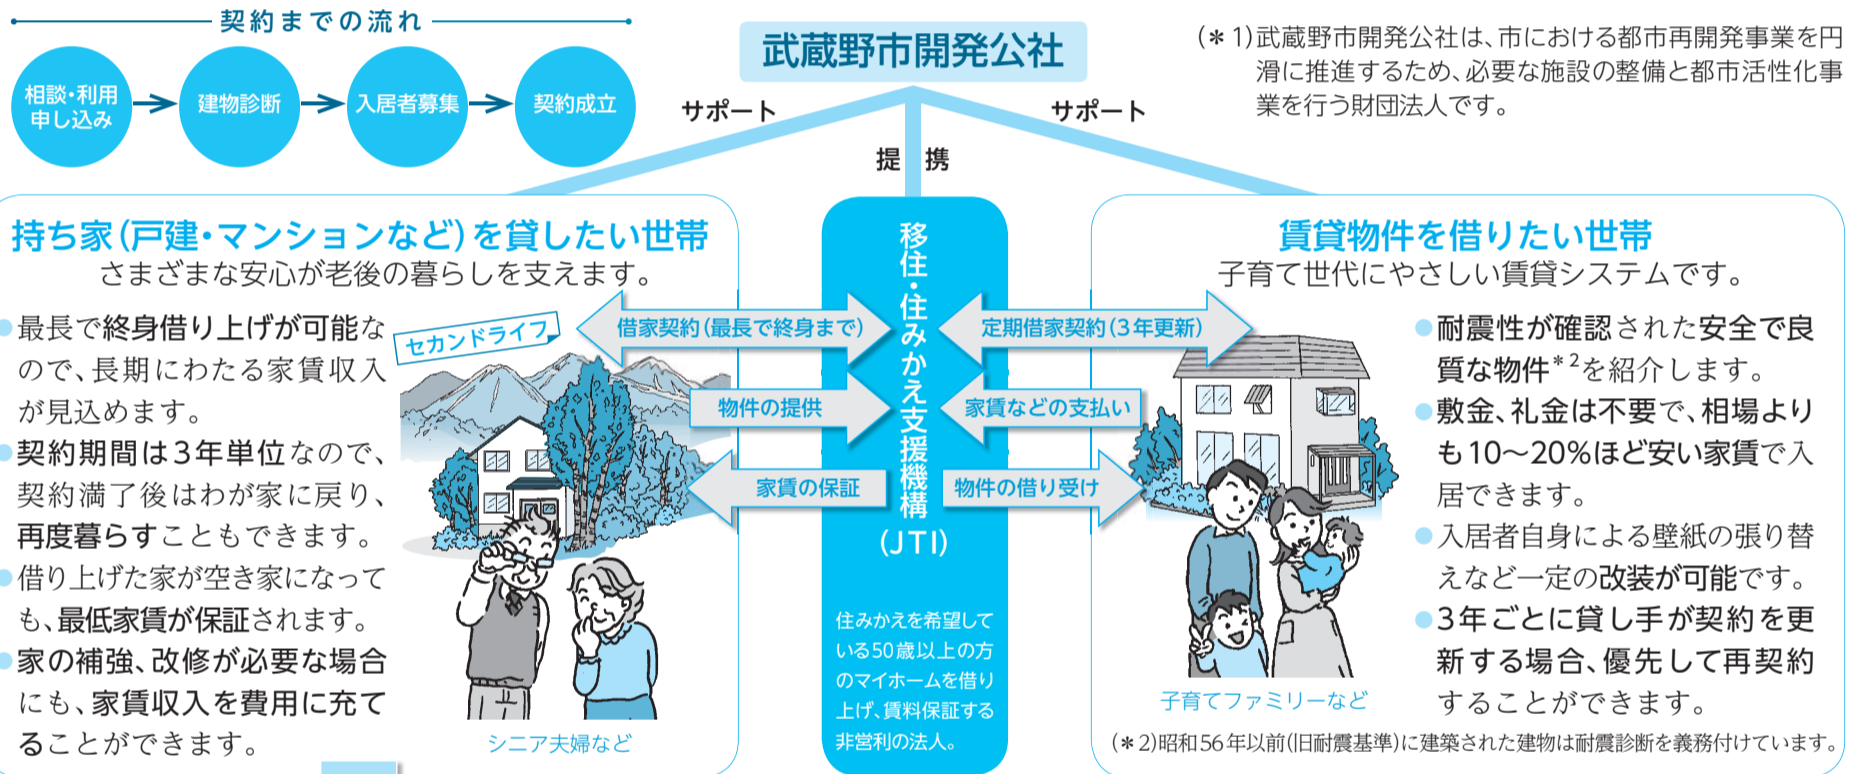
契約までの流れ

相談・利用申し込み → 建物診断 → 入居者募集 → 契約成立

武蔵野市開発公社

(＊1)武蔵野市開発公社は、市における都市再開発事業を円滑に推進するため、必要な施設の整備と都市活性化事業を行う財団法人です。

サポート

提携

サポート

持ち家(戸建・マンションなど)を貸したい世帯
さまざまな安心が老後の暮らしを支えます。

●最長で終身借り上げが可能なので、長期にわたる家賃収入が見込めます。
●契約期間は3年単位なので、契約満了後はわが家に戻り、再度暮らすこともできます。
●借り上げた家が空き家になっても、最低家賃が保証されます。
●家の補強、改修が必要な場合にも、家賃収入を費用に充てることができます。

セカンドライフ

シニア夫婦など

借家契約(最長で終身まで)

物件の提供

家賃の保証

移住・住みかえ支援機構(JTI)

住みかえを希望している50歳以上の方のマイホームを借り上げ、賃料保証する非営利の法人。

定期借家契約(3年更新)

家賃などの支払い

物件の借り受け

賃貸物件を借りたい世帯
子育て世代にやさしい賃貸システムです。

●耐震性が確認された安全で良質な物件＊2を紹介します。
●敷金、礼金は不要で、相場よりも10〜20%ほど安い家賃で入居できます。
●入居者自身による壁紙の張り替えなど一定の改装が可能です。
●3年ごとに貸し手が契約を更新する場合、優先して再契約することができます。

子育てファミリーなど

(＊2)昭和56年以前(旧耐震基準)に建築された建物は耐震診断を義務付けています。